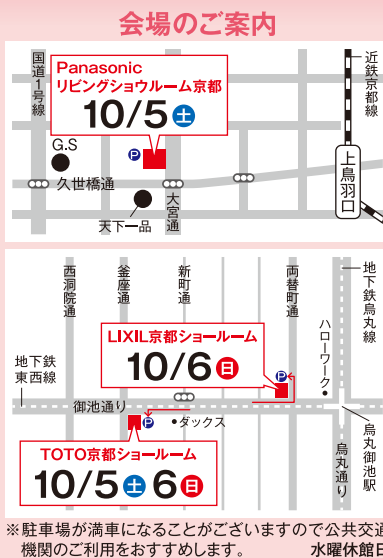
会場のご案内

国道1号線

Panasonic
リビングショウルーム京都
10/5 土

G.S

P

久世橋通

天下一品

大宮通

近鉄京都線

上鳥羽口

西洞院通

釜座通

新町通

両替町通

地下鉄烏丸線

LIXIL京都ショールーム
10/6 日

ハローワーク

P

地下鉄東西線

御池通り

P

ダックス

TOTO京都ショールーム
10/5 土 6 日

烏丸御池

烏丸通り

※駐車場が満車になることがございますので公共交通機関のご利用をおすすめします。 水曜休館